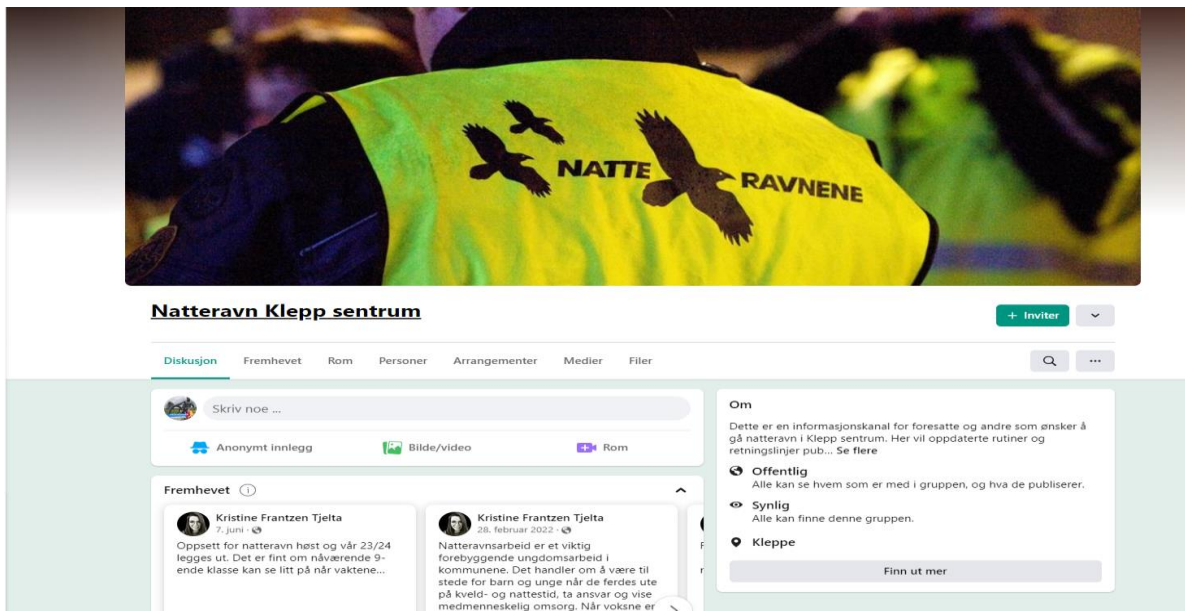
NATTE RAVNENE

Natteravn Klepp sentrum

+ Inviter

Diskusjon Fremhevet Rom Personer Arrangementer Medier Filer

Skriv noe ...

Anonymt innlegg Bilde/video Rom

Fremhevet

Kristine Frantzen Tjelta
7. juni ·

Oppsett for natteravn høst og vår 23/24 legges ut. Det er fint om nåværende 9-ende klasse kan se litt på når vaktene...

Kristine Frantzen Tjelta
28. februar 2022 ·

Natteravnsarbeid er et viktig forebyggende ungdomsarbeid i kommunene. Det handler om å være til stede for barn og unge når de ferdes ute på kveld- og nattestid, ta ansvar og vise medmenneskelig omsorg. Når voksne er

Om

Dette er en informasjonskanal for foresatte og andre som ønsker å gå natteravn i Klepp sentrum. Her vil oppdaterte rutiner og retningslinjer pub... Se flere

Offentlig
Alle kan se hvem som er med i gruppen, og hva de publiserer.

Synlig
Alle kan finne denne gruppen.

Kleppe

Finn ut mer